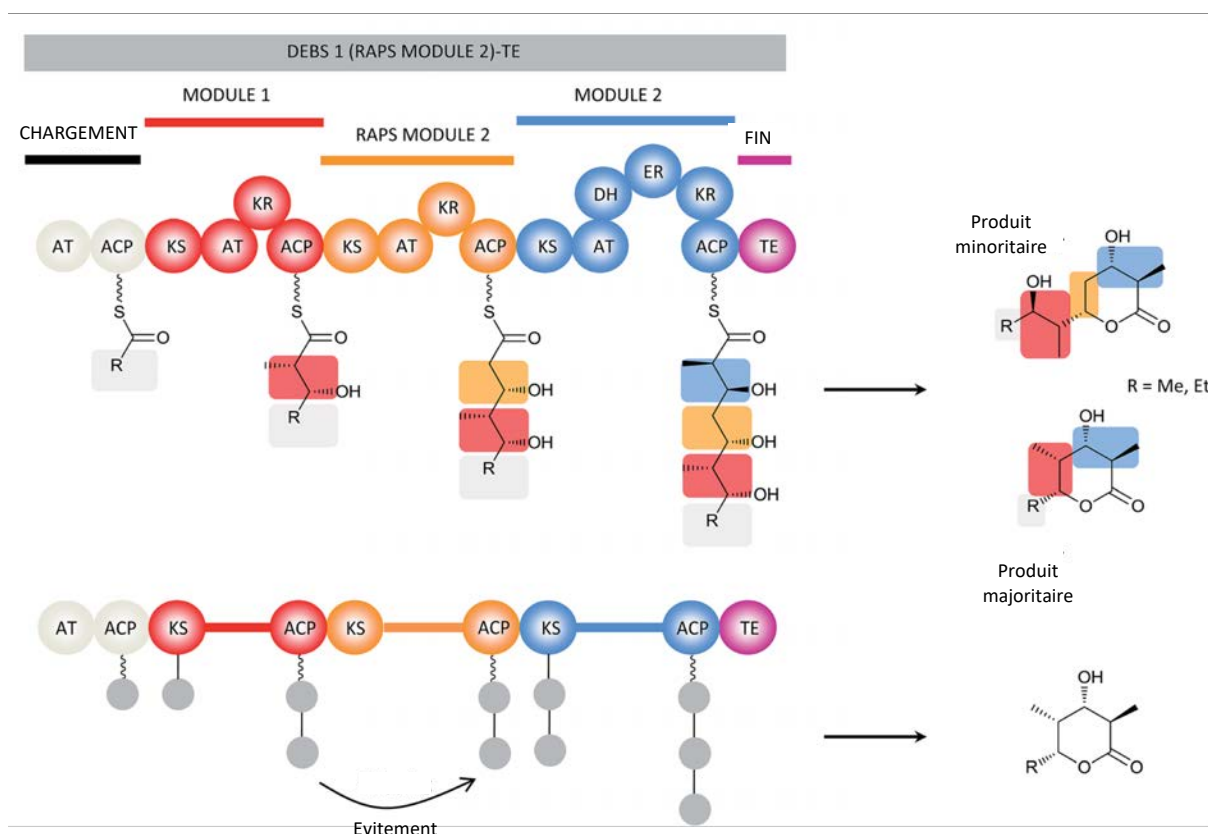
DEBS 1 (RAPS MODULE 2)-TE

MODULE 1

MODULE 2

CHARGEMENT

RAPS MODULE 2

FIN

AT ACP KS AT KR ACP KS AT KR ACP KS AT DH ER KR ACP TE

S O R

S O R OH

S O OH OH R

S O OH OH OH R

Produit minoritaire

OH OH R O O

R = Me, Et

OH R O O

Produit majoritaire

AT ACP KS ACP KS ACP KS ACP TE

OH R O O

Evitement